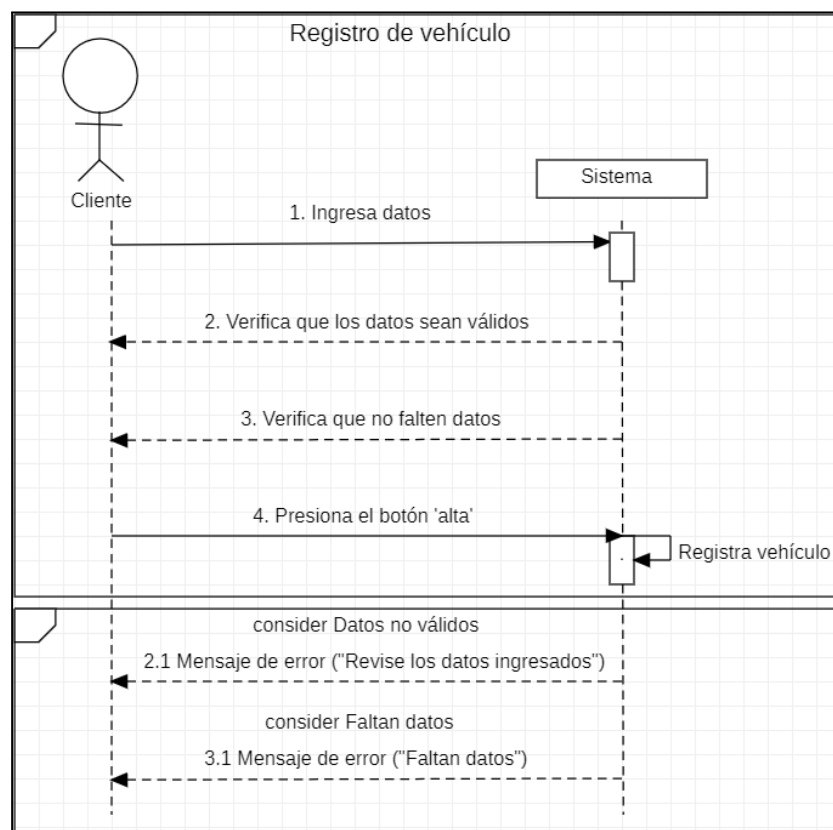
Registro de vehículo

Cliente

Sistema

1. Ingresa datos

2. Verifica que los datos sean válidos

3. Verifica que no falten datos

4. Presiona el botón 'alta'

Registra vehículo

consider Datos no válidos

2.1 Mensaje de error ("Revise los datos ingresados")

consider Faltan datos

3.1 Mensaje de error ("Faltan datos")